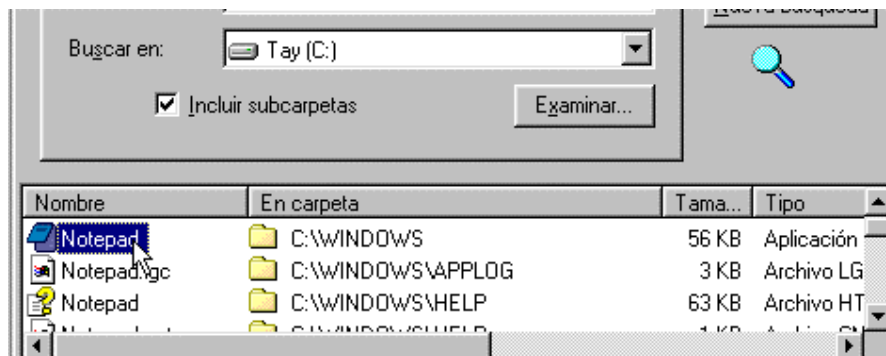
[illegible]

Buscar en: Tay (C:)

Incluir subcarpetas

Examinar...

| Nombre | En carpeta | Tama... | Tipo |
|---|---|---|---|
| Notepad | C:\WINDOWS | 56 KB | Aplicación |
| Notepad.lgc | C:\WINDOWS\APPLOG | 3 KB | Archivo LG |
| Notepad | C:\WINDOWS\HELP | 63 KB | Archivo HT |
| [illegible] | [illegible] | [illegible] | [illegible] |